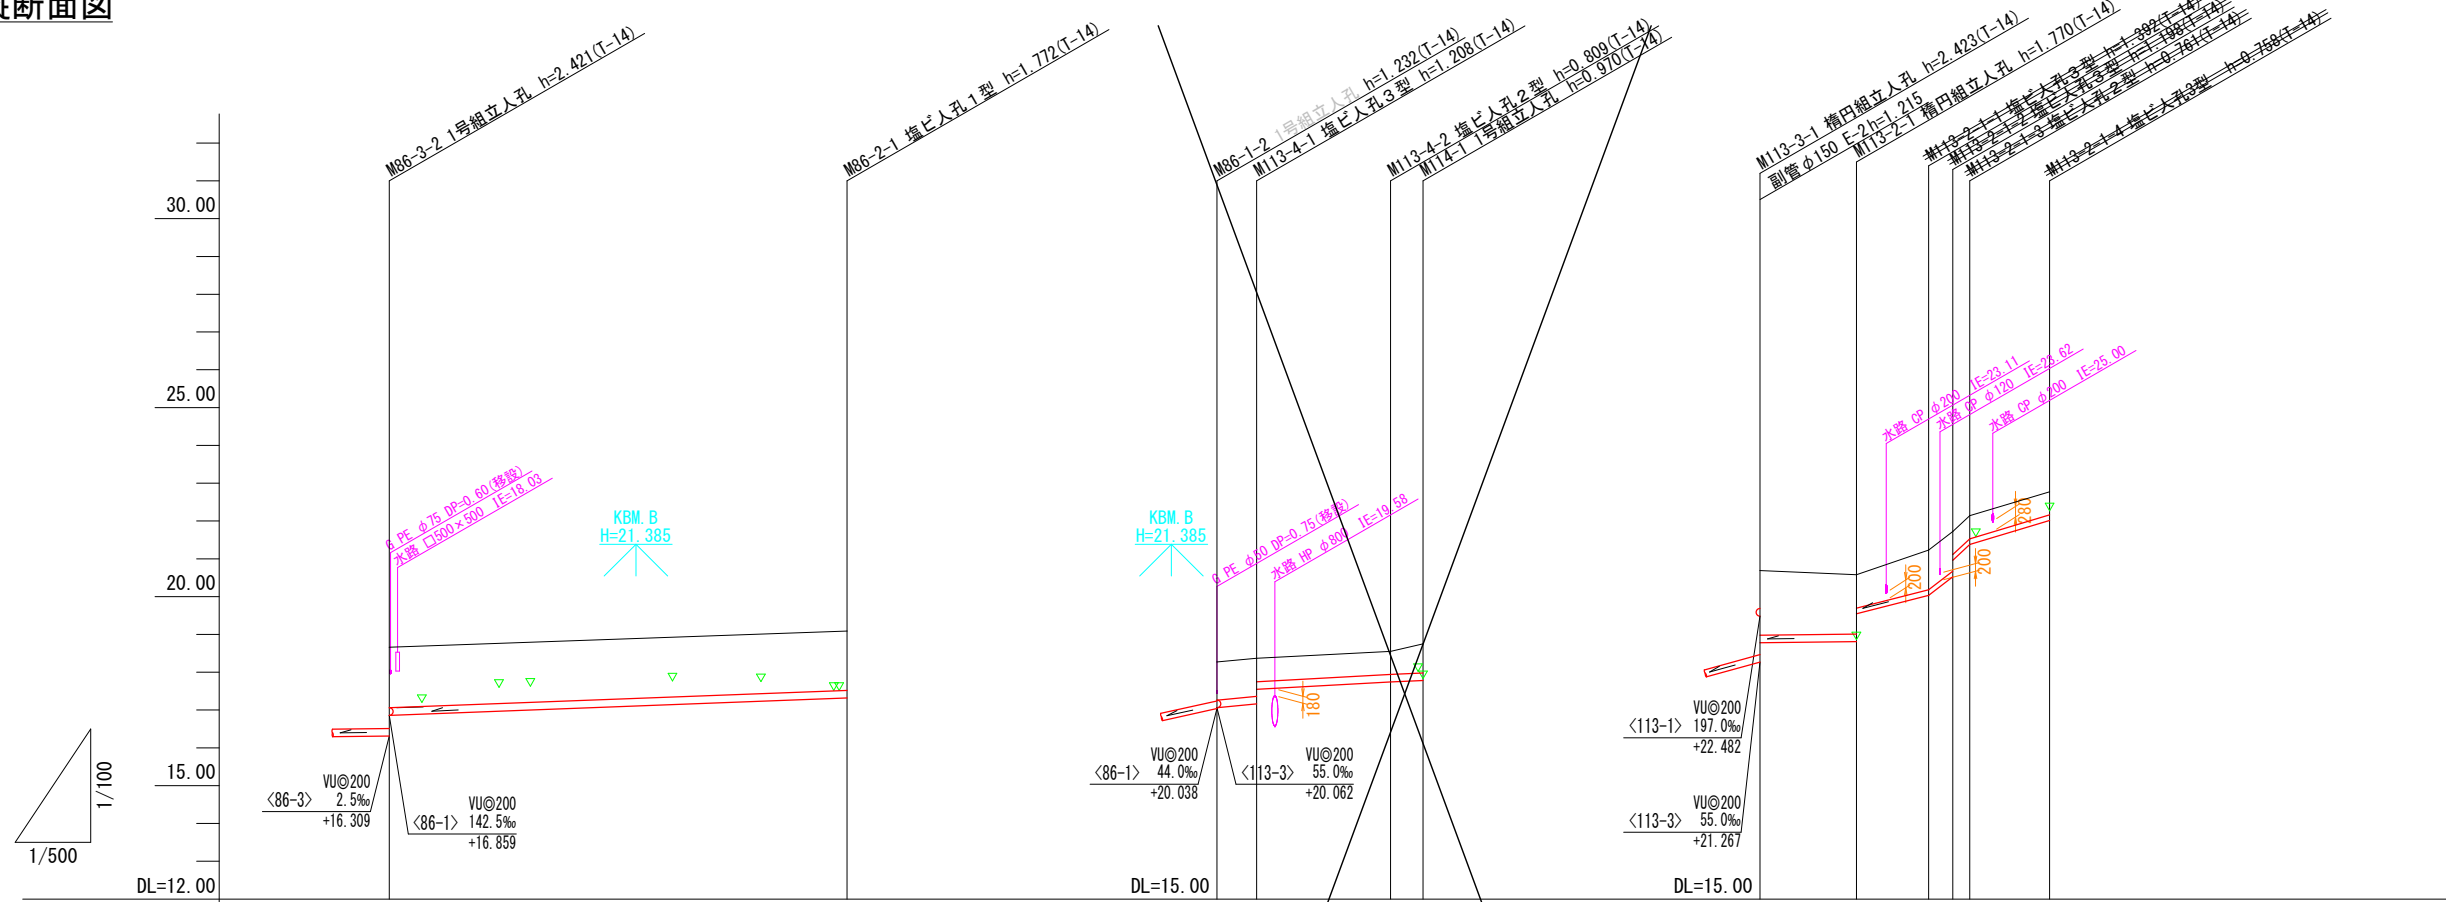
断面図

M86-3-2 1号組立人孔 h=2.421(T-14)
M86-2-1 塩ビ人孔１型 h=1.772(T-14)
M86-1-2 1号組立人孔 h=1.232(T-14)
M113-4-1 塩ビ人孔３型 h=1.208(T-14)
M113-4-2 塩ビ人孔２型 h=0.809(T-14)
M114-1 1号組立人孔 h=0.970(T-14)
M113-3-1 楕円組立人孔 h=2.423(T-14)
副管 φ150 F-2h=1.215
M113-2-1 楕円組立人孔 h=1.770(T-14)
M113-2-1-1 塩ビ人孔３型 h=1.392(T-14)
M113-2-1-2 塩ビ人孔３型 h=1.198(T-14)
M113-2-1-3 塩ビ人孔２型 h=0.761(T-14)
M113-2-1-4 塩ビ人孔3型 h=0.758(T-14)

30.00
25.00
20.00
15.00
DL=12.00
1/100
1/500

G PE φ75 DP=0.60(移設)
水路 □500×500 IE=18.03
KBM.B
H=21.385
KBM.B
H=21.385
G PE φ50 DP=0.75(移設)
水路 HP φ800 IE=19.58
水路 CP φ200 IE=23.11
水路 CP φ120 IE=23.62
水路 CP φ200 IE=25.00
180
200
200
280

VU◎200
〈86-3〉 2.5‰
+16.309
VU◎200
〈86-1〉 142.5‰
+16.859
VU◎200
〈86-1〉 44.0‰
+20.038
VU◎200
〈113-3〉 55.0‰
+20.062
DL=15.00
VU◎200
〈113-1〉 197.0‰
+22.482
VU◎200
〈113-3〉 55.0‰
+21.267
DL=15.00